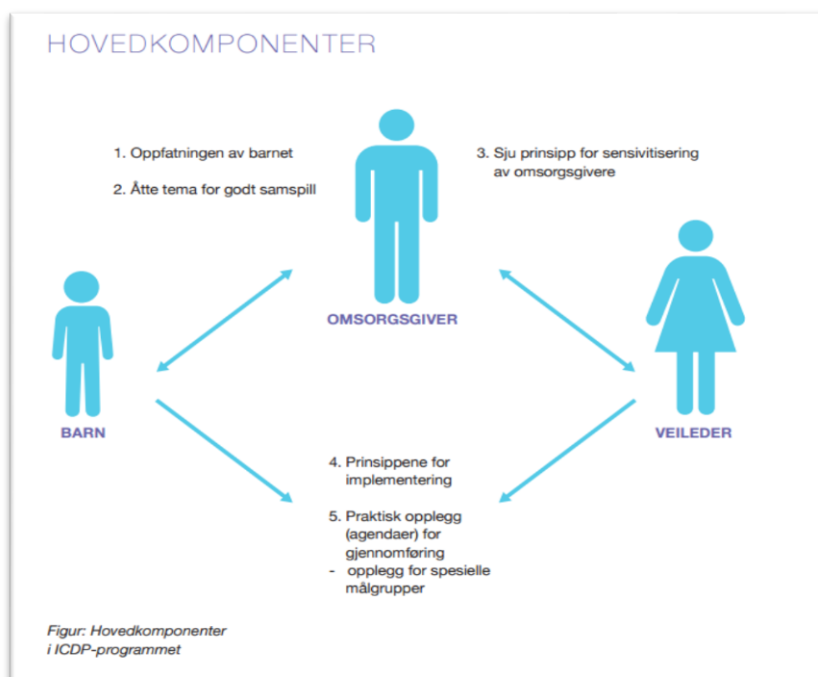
HOVEDKOMPONENTER

1. Oppfatningen av barnet

2. Åtte tema for godt samspill

3. Sju prinsipp for sensivitisering av omsorgsgivere

OMSORGSGIVER

BARN

VEILEDER

4. Prinsippene for implementering

5. Praktisk opplegg (agendaer) for gjennomføring
- opplegg for spesielle målgrupper

Figur: Hovedkomponenter i ICDP-programmet